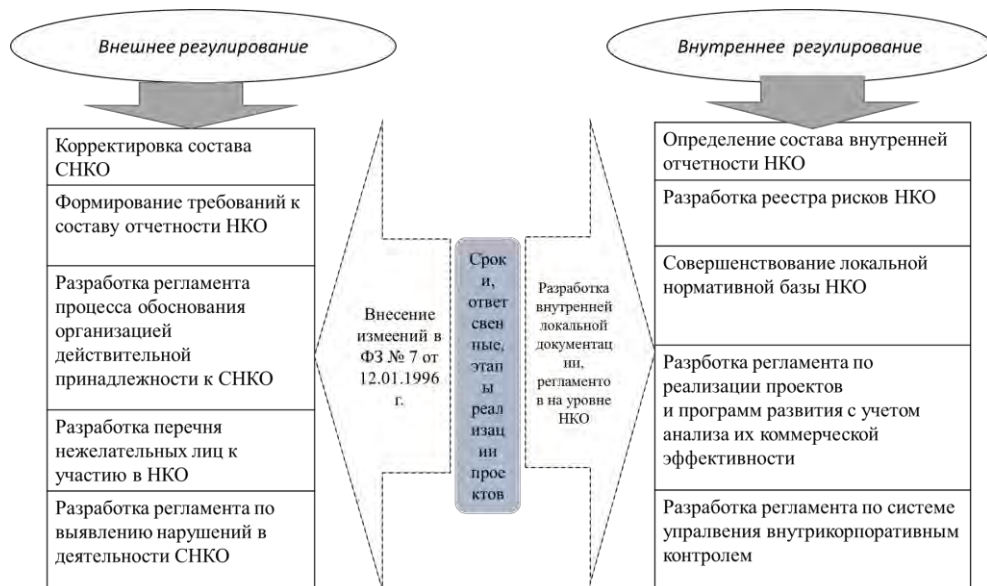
Внешнее регулирование

Корректировка состава СНКО

Формирование требований к составу отчетности НКО

Разработка регламента процесса обоснования организацией действительной принадлежности к СНКО

Разработка перечня нежелательных лиц к участию в НКО

Разработка регламента по выявлению нарушений в деятельности СНКО

Внесение измеений в ФЗ № 7 от 12.01.1996 г.

Сроки, ответсвенные, этапы реализации проектов

Разработка внутренней локальной документации, регламентов на уровне НКО

Внутреннее регулирование

Определение состава внутренней отчетности НКО

Разработка реестра рисков НКО

Совершенствование локальной нормативной базы НКО

Разрботка регламента по реализации проектов и программ развития с учетом анализа их коммерческой эффективности

Разработка регламента по системе управления внутрикорпоративным контролем